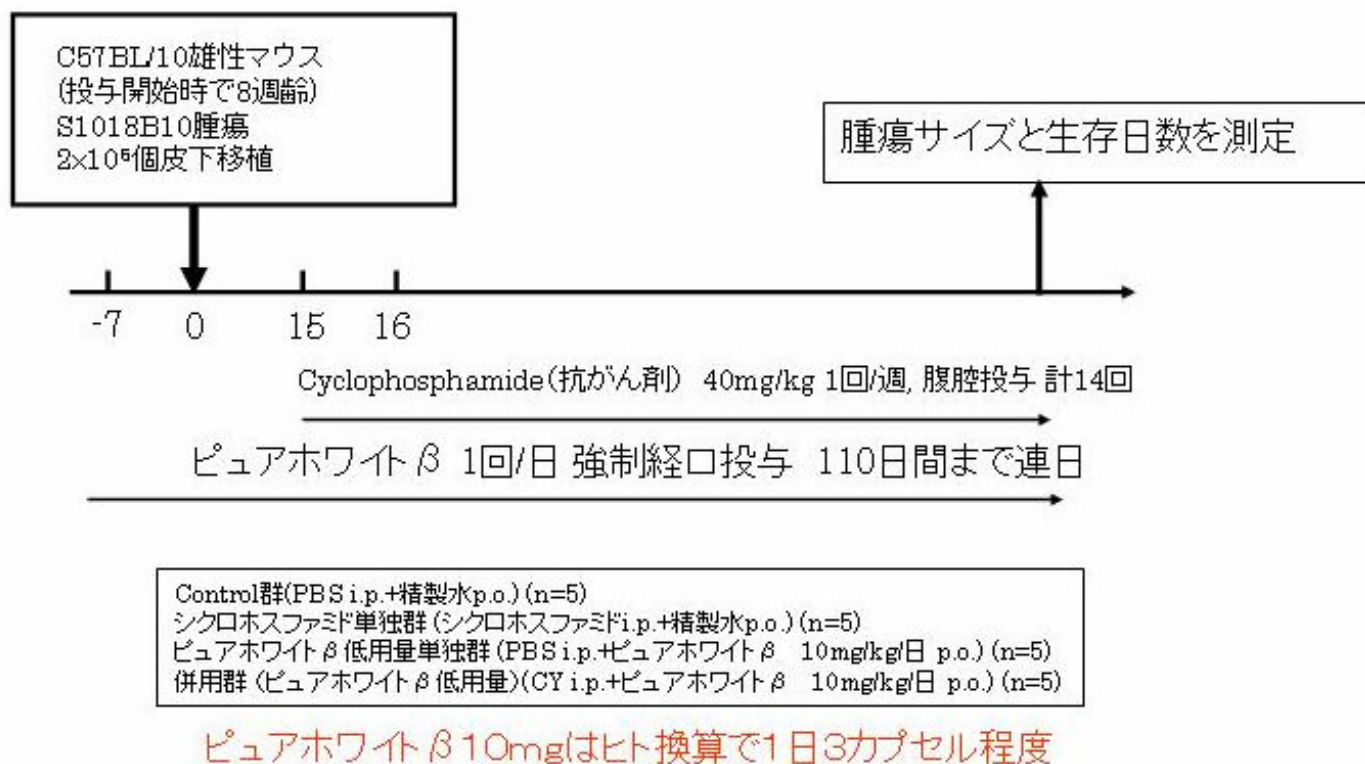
C57BL/10雄性マウス
(投与開始時で8週齢)
S1018B10腫瘍
$2\times10^5$個皮下移植

腫瘍サイズと生存日数を測定

-7 0 15 16

Cyclophosphamide(抗がん剤) 40mg/kg 1回/週, 腹腔投与 計14回

ピュアホワイトβ 1回/日 強制経口投与 110日間まで連日

Control群(PBS i.p.+精製水p.o.) (n=5)
シクロホスファミド単独群 (シクロホスファミドi.p.+精製水p.o.) (n=5)
ピュアホワイトβ低用量単独群 (PBS i.p.+ピュアホワイトβ 10mg/kg/日 p.o.) (n=5)
併用群 (ピュアホワイトβ低用量)(CY i.p.+ピュアホワイトβ 10mg/kg/日 p.o.) (n=5)

ピュアホワイトβ10mgはヒト換算で1日3カプセル程度